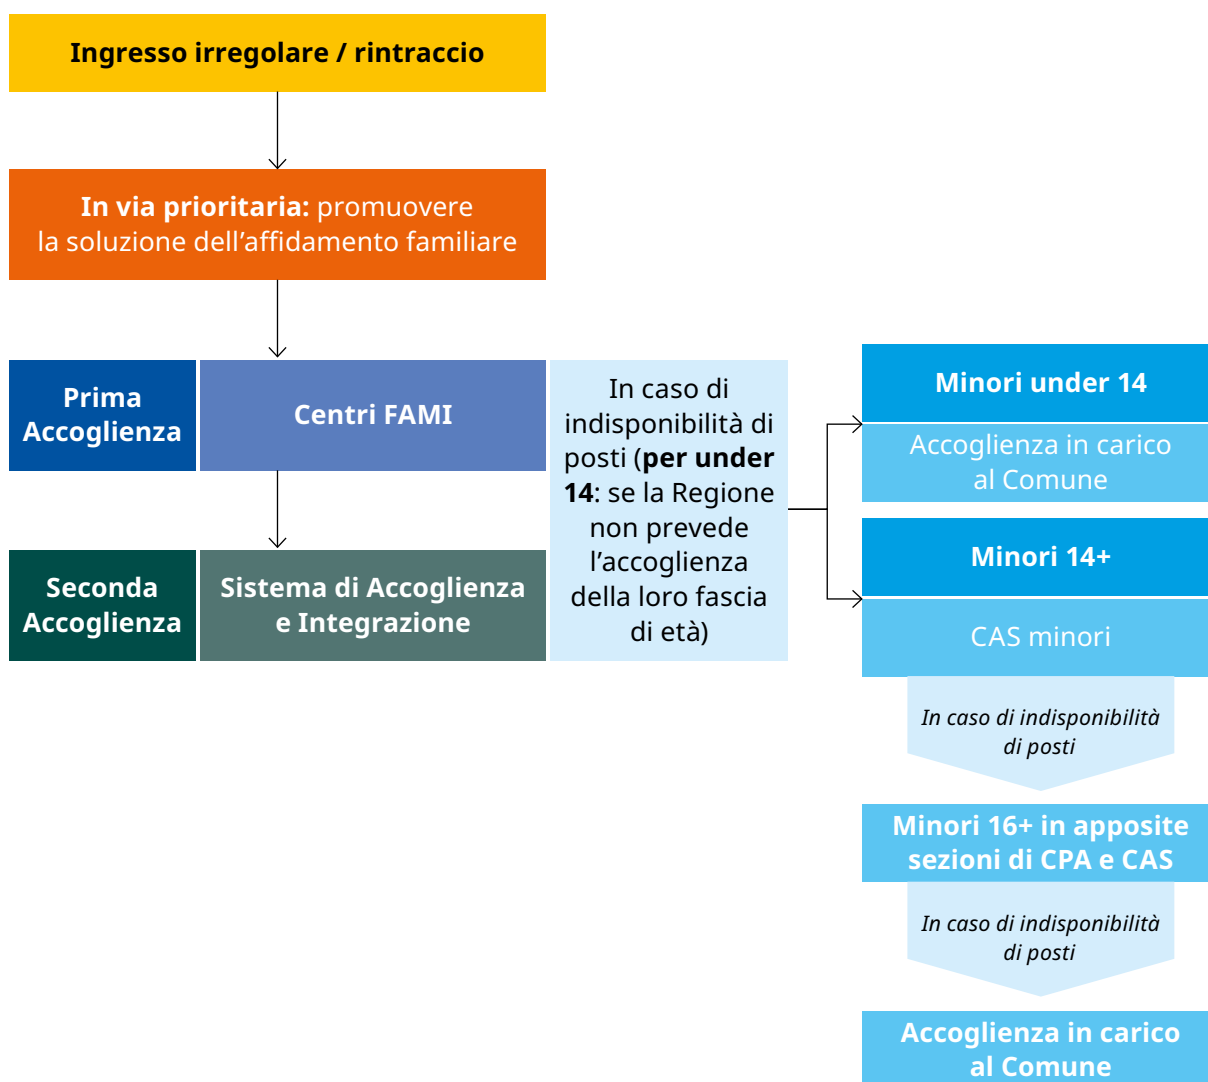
Ingresso irregolare / rintraccio

**In via prioritaria:** promuovere la soluzione dell'affidamento familiare

Prima Accoglienza

Centri FAMI

Seconda Accoglienza

Sistema di Accoglienza e Integrazione

In caso di indisponibilità di posti (**per under 14**: se la Regione non prevede l'accoglienza della loro fascia di età)

Minori under 14

Accoglienza in carico al Comune

Minori 14+

CAS minori

*In caso di indisponibilità di posti*

Minori 16+ in apposite sezioni di CPA e CAS

*In caso di indisponibilità di posti*

Accoglienza in carico al Comune